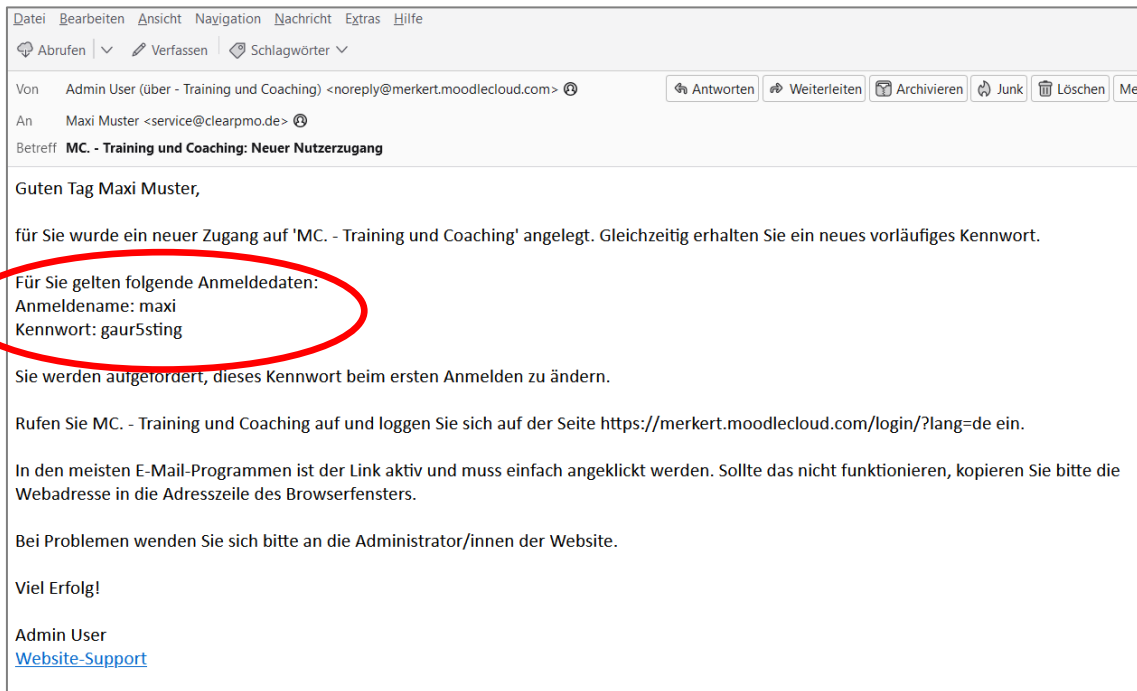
Datei Bearbeiten Ansicht Navigation Nachricht Extras Hilfe

Abrufen | Verfassen | Schlagwörter

Von Admin User (über - Training und Coaching) <noreply@merkert.moodlecloud.com>
Antworten | Weiterleiten | Archivieren | Junk | Löschen | Me

An Maxi Muster <service@clearpmo.de>

Betreff **MC. - Training und Coaching: Neuer Nutzerzugang**

Guten Tag Maxi Muster,

für Sie wurde ein neuer Zugang auf 'MC. - Training und Coaching' angelegt. Gleichzeitig erhalten Sie ein neues vorläufiges Kennwort.

Für Sie gelten folgende Anmeldedaten:
Anmeldename: maxi
Kennwort: gaur5sting

Sie werden aufgefordert, dieses Kennwort beim ersten Anmelden zu ändern.

Rufen Sie MC. - Training und Coaching auf und loggen Sie sich auf der Seite https://merkert.moodlecloud.com/login/?lang=de ein.

In den meisten E-Mail-Programmen ist der Link aktiv und muss einfach angeklickt werden. Sollte das nicht funktionieren, kopieren Sie bitte die Webadresse in die Adresszeile des Browserfensters.

Bei Problemen wenden Sie sich bitte an die Administrator/innen der Website.

Viel Erfolg!

Admin User
Website-Support